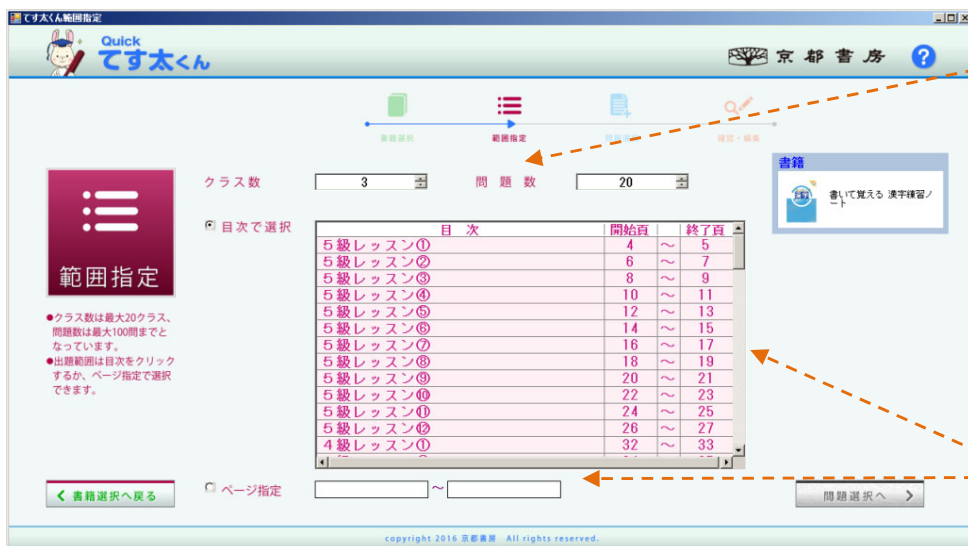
てす太くん範囲指定

Quick
てす太くん

京都書房

書籍選択　範囲指定　問題選択　確認・編集

範囲指定

●クラス数は最大20クラス、問題数は最大100問までとなっています。
●出題範囲は目次をクリックするか、ページ指定で選択できます。

クラス数 3　問題数 20

目次で選択

| 目　次 | 開始頁 | | 終了頁 |
|---|---|---|---|
| ５級レッスン① | 4 | ～ | 5 |
| ５級レッスン② | 6 | ～ | 7 |
| ５級レッスン③ | 8 | ～ | 9 |
| ５級レッスン④ | 10 | ～ | 11 |
| ５級レッスン⑤ | 12 | ～ | 13 |
| ５級レッスン⑥ | 14 | ～ | 15 |
| ５級レッスン⑦ | 16 | ～ | 17 |
| ５級レッスン⑧ | 18 | ～ | 19 |
| ５級レッスン⑨ | 20 | ～ | 21 |
| ５級レッスン⑩ | 22 | ～ | 23 |
| ５級レッスン⑪ | 24 | ～ | 25 |
| ５級レッスン⑫ | 26 | ～ | 27 |
| ４級レッスン① | 32 | ～ | 33 |

書籍
書いて覚える 漢字練習ノート

ページ指定 ～

書籍選択へ戻る

問題選択へ

copyright 2016 京都書房　All rights reserved.